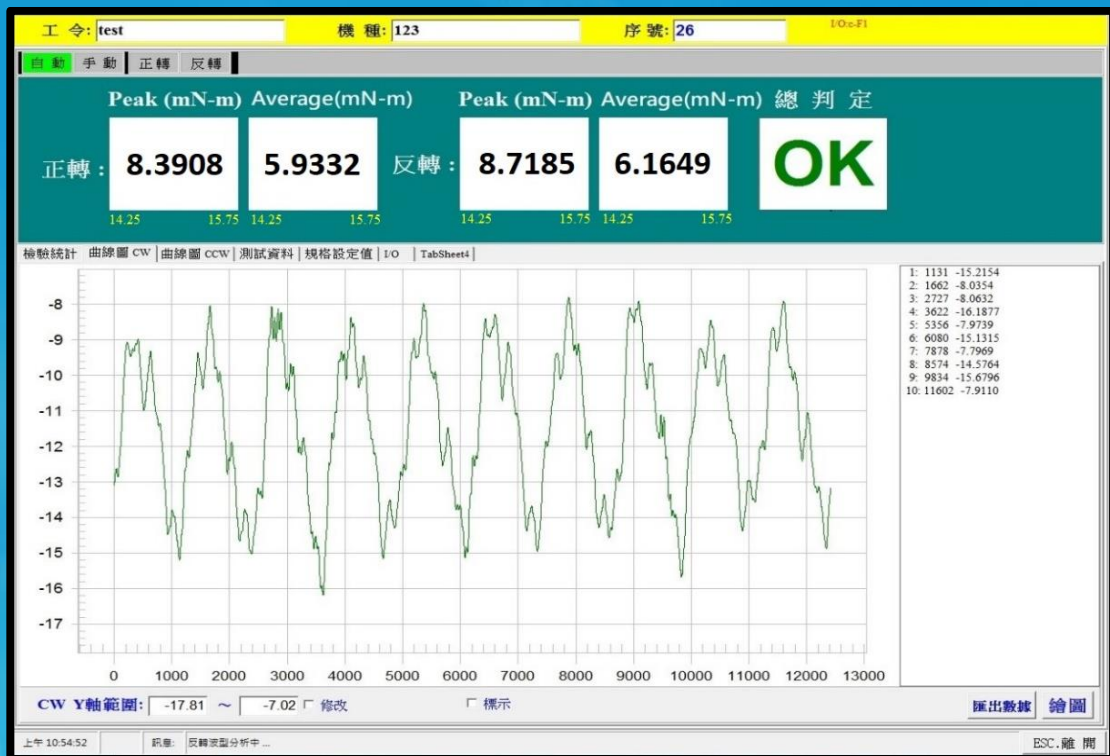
工 令: test
機 種: 123
序 號: 26
I/O:c-F1

自 動 | 手 動 | 正 轉 | 反 轉

Peak (mN-m) Average(mN-m)
正轉: 8.3908 5.9332
14.25 15.75 14.25 15.75

Peak (mN-m) Average(mN-m)
反轉: 8.7185 6.1649
14.25 15.75 14.25 15.75

總 判 定
OK

檢驗統計 | 曲線圖 CW | 曲線圖 CCW | 測試資料 | 規格設定值 | I/O | TabSheet4

-8
-9
-10
-11
-12
-13
-14
-15
-16
-17

0 1000 2000 3000 4000 5000 6000 7000 8000 9000 10000 11000 12000 13000

1: 1131 -15.2154
2: 1662 -8.0354
3: 2727 -8.0632
4: 3622 -16.1877
5: 5356 -7.9739
6: 6080 -15.1315
7: 7878 -7.7969
8: 8574 -14.5764
9: 9834 -15.6796
10: 11602 -7.9110

CW Y軸範圍: -17.81 ~ -7.02 ☐ 修改
☐ 標示
匯出數據 繪圖

上午 10:54:52 | 訊息: 反轉波型分析中 ... | ESC.離 開